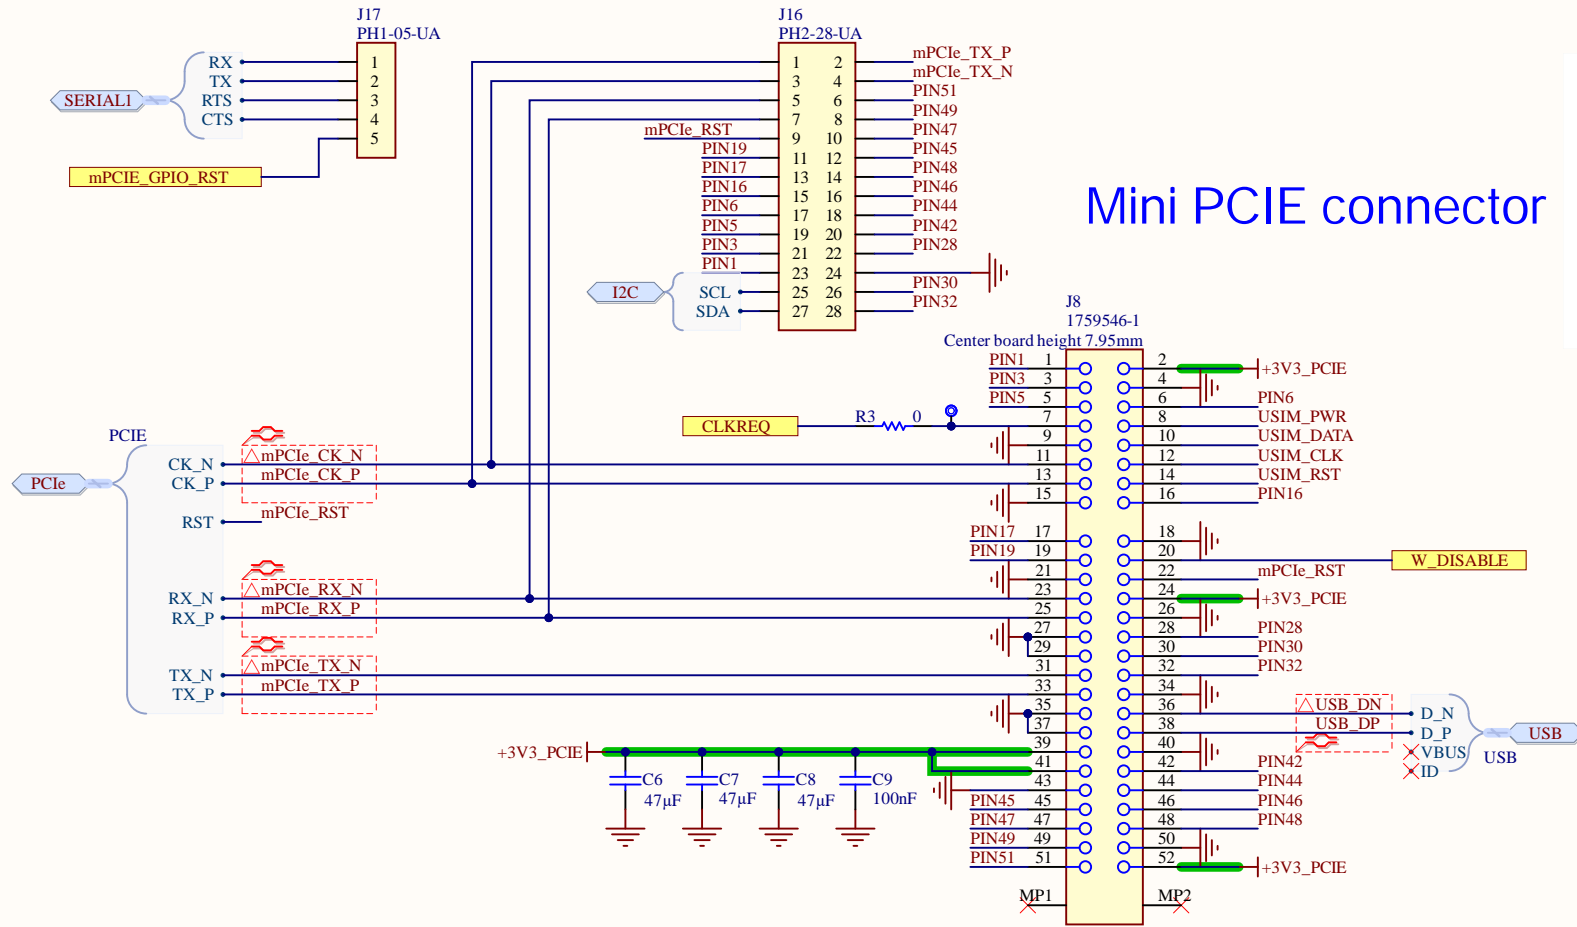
J17
PH1-05-UA

SERIAL1
RX
TX
RTS
CTS
1
2
3
4
5

mPCIE_GPIO_RST

J16
PH2-28-UA

| | | |
|---|---|---|
| | 1 | 2 | mPCIe_TX_P |
| | 3 | 4 | mPCIe_TX_N |
| | 5 | 6 | PIN51 |
| | 7 | 8 | PIN49 |
| mPCIe_RST | 9 | 10 | PIN47 |
| PIN19 | 11 | 12 | PIN45 |
| PIN17 | 13 | 14 | PIN48 |
| PIN16 | 15 | 16 | PIN46 |
| PIN6 | 17 | 18 | PIN44 |
| PIN5 | 19 | 20 | PIN42 |
| PIN3 | 21 | 22 | PIN28 |
| PIN1 | 23 | 24 | |
| SCL | 25 | 26 | PIN30 |
| SDA | 27 | 28 | PIN32 |

I2C

Mini PCIE connector

J8
1759546-1
Center board height 7.95mm

PCIE
PCIe
CK_N
CK_P
RST
RX_N
RX_P
TX_N
TX_P
mPCIe_CK_N
mPCIe_CK_P
mPCIe_RST
mPCIe_RX_N
mPCIe_RX_P
mPCIe_TX_N
mPCIe_TX_P

CLKREQ
R3
0

| | | | |
|---|---|---|---|
| PIN1 | 1 | 2 | +3V3_PCIE |
| PIN3 | 3 | 4 | |
| PIN5 | 5 | 6 | PIN6 |
| | 7 | 8 | USIM_PWR |
| | 9 | 10 | USIM_DATA |
| | 11 | 12 | USIM_CLK |
| | 13 | 14 | USIM_RST |
| | 15 | 16 | PIN16 |
| PIN17 | 17 | 18 | |
| PIN19 | 19 | 20 | W_DISABLE |
| | 21 | 22 | mPCIe_RST |
| | 23 | 24 | +3V3_PCIE |
| | 25 | 26 | |
| | 27 | 28 | PIN28 |
| | 29 | 30 | PIN30 |
| | 31 | 32 | PIN32 |
| | 33 | 34 | |
| | 35 | 36 | USB_DN |
| | 37 | 38 | USB_DP |
| | 39 | 40 | |
| | 41 | 42 | PIN42 |
| | 43 | 44 | PIN44 |
| PIN45 | 45 | 46 | PIN46 |
| PIN47 | 47 | 48 | PIN48 |
| PIN49 | 49 | 50 | |
| PIN51 | 51 | 52 | +3V3_PCIE |

MP1
MP2

D_N
D_P
VBUS
ID
USB
USB

+3V3_PCIE
C6
47µF
C7
47µF
C8
47µF
C9
100nF